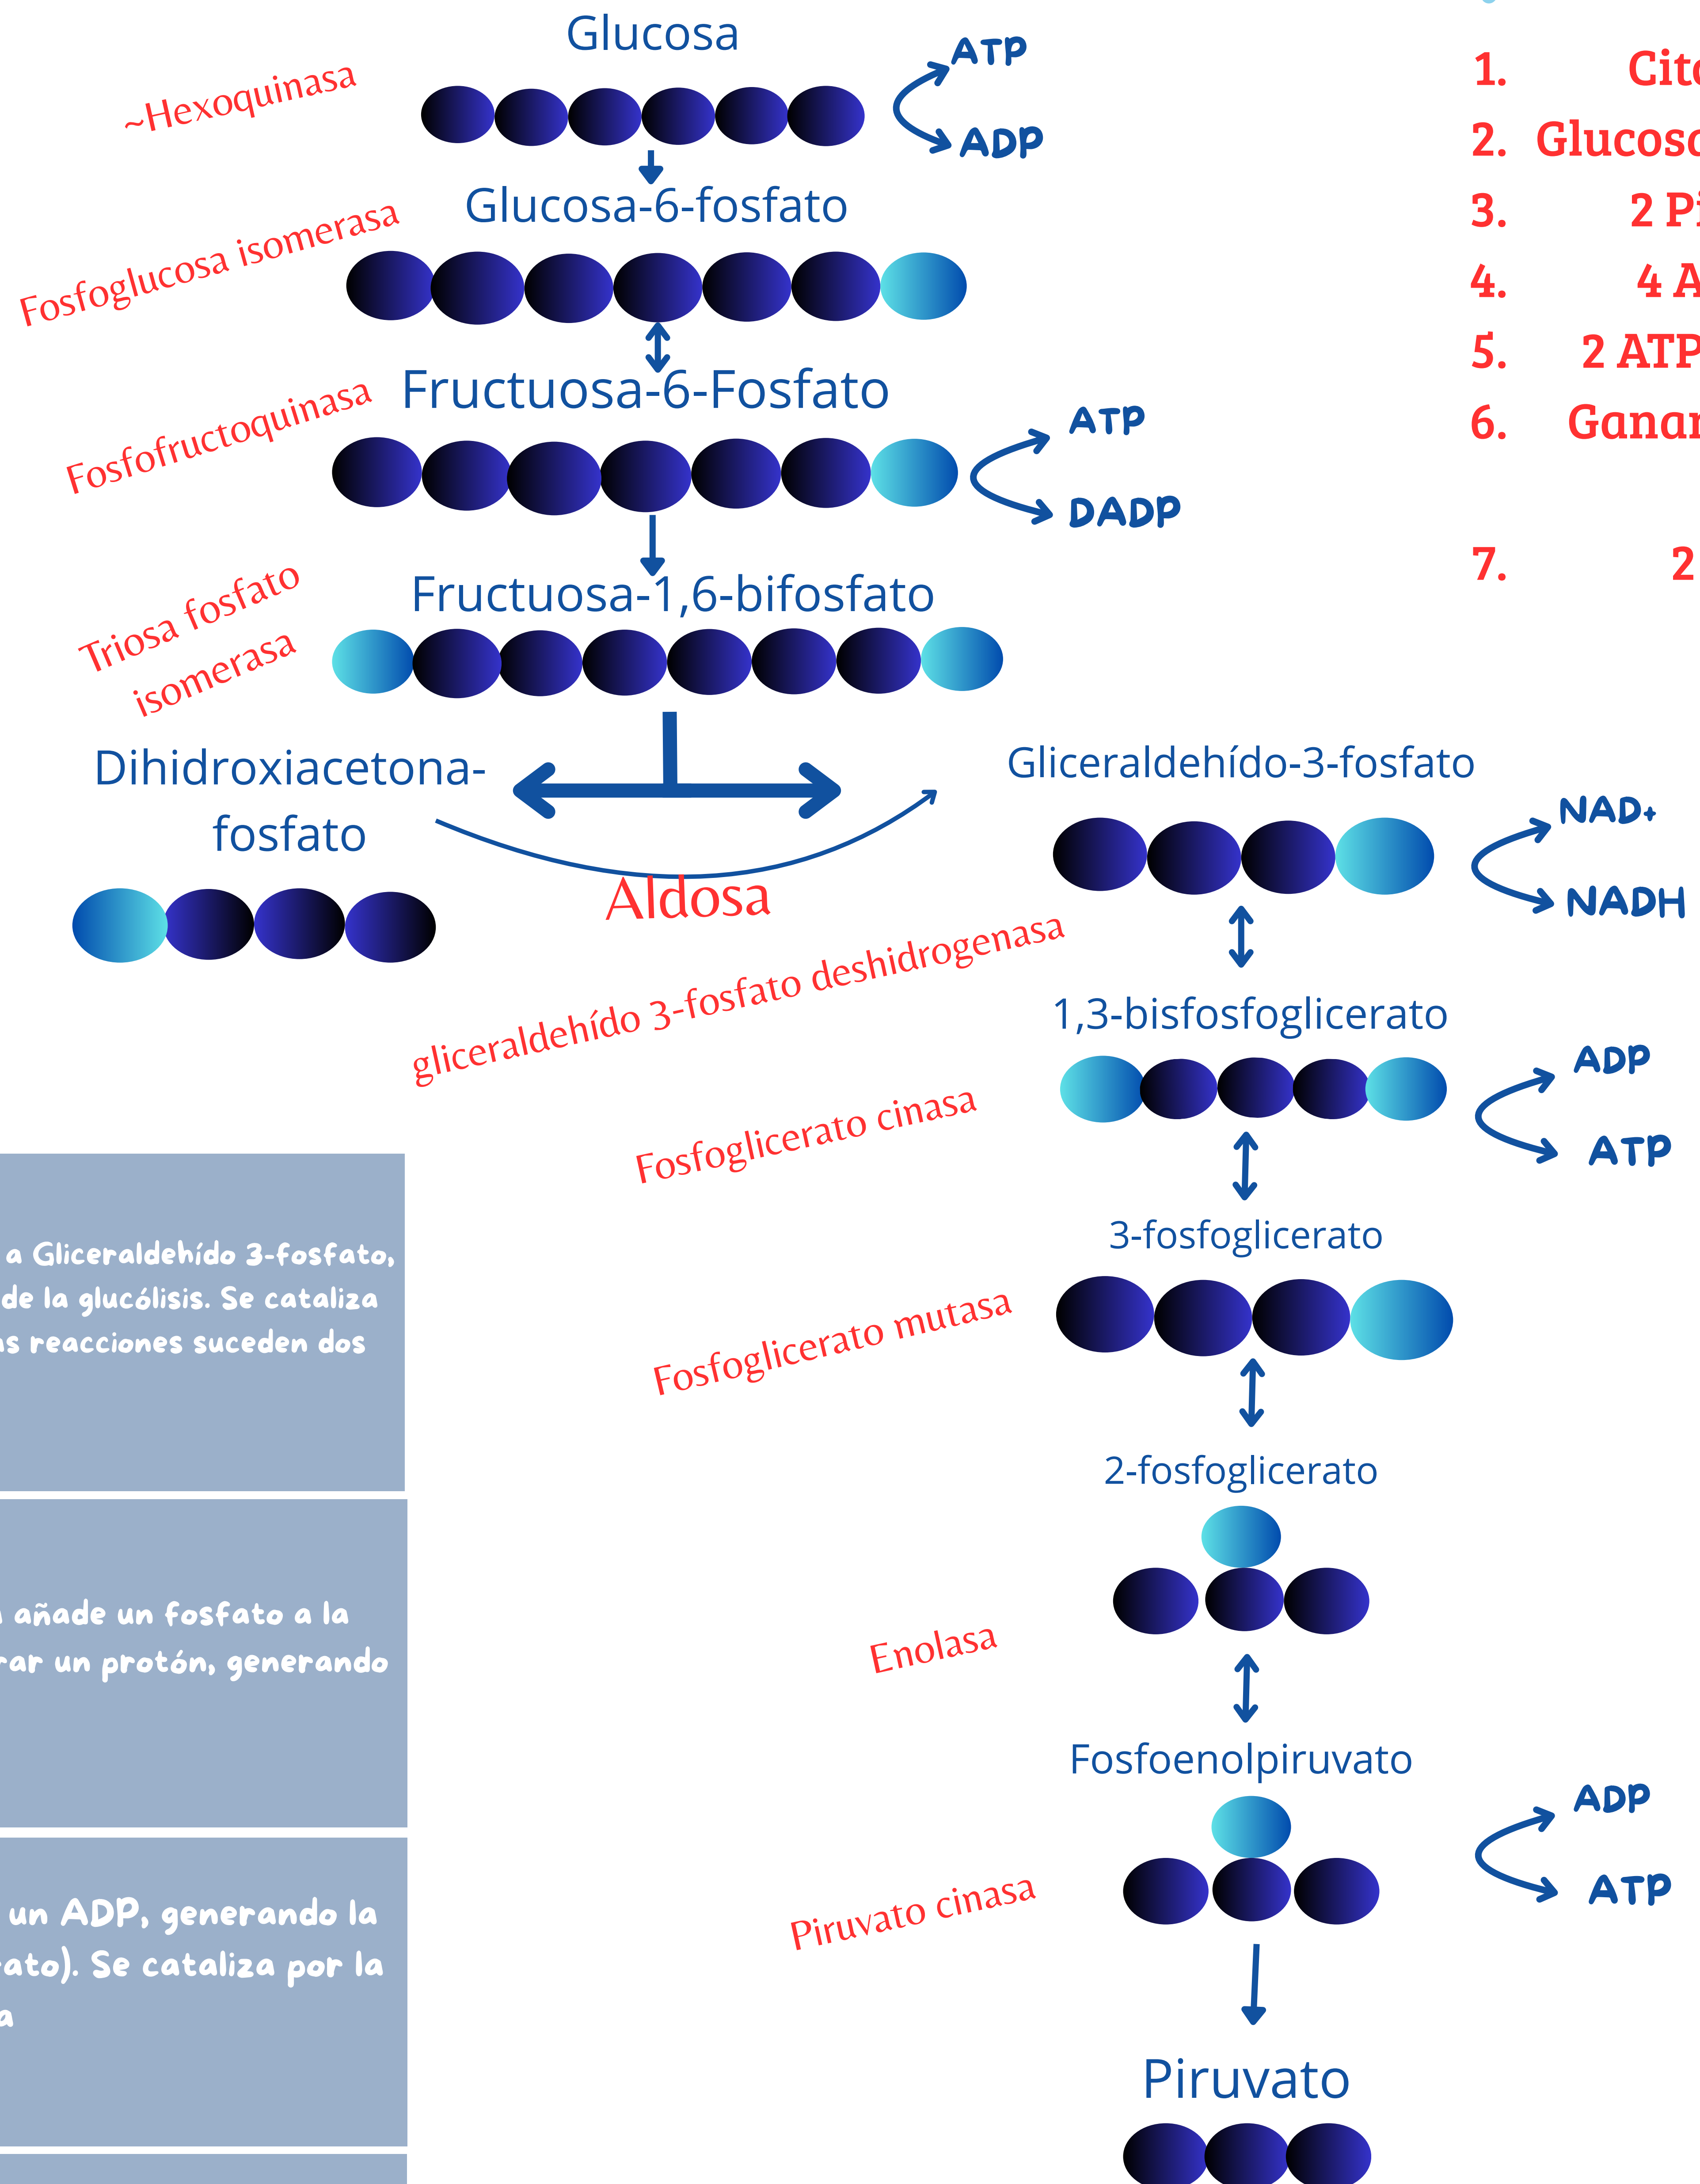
Glucosa

~Hexoquinasa

ATP

ADP

Glucosa-6-fosfato

Fosfoglucosa isomerasa

Fructuosa-6-Fosfato

Fosfofructoquinasa

ATP

DADP

Fructuosa-1,6-bifosfato

Triosa fosfato isomerasa

Dihidroxiacetona-fosfato

Aldosa

Gliceraldehído-3-fosfato

NAD+

NADH

gliceraldehído 3-fosfato deshidrogenasa

1,3-bisfosfoglicerato

ADP

ATP

Fosfoglicerato cinasa

3-fosfoglicerato

Fosfoglicerato mutasa

2-fosfoglicerato

Enolasa

Fosfoenolpiruvato

ADP

ATP

Piruvato cinasa

Piruvato

1. Cit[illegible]
2. Glucos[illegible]
3. 2 P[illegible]
4. 4 A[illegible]
5. 2 ATP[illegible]
6. Gana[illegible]
7. 2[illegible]

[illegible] a Gliceraldehído 3-fosfato, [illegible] de la glucólisis. Se cataliza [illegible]s reacciones suceden dos

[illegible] añade un fosfato a la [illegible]rar un protón, generando

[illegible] un ADP, generando la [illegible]ato). Se cataliza por la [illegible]a